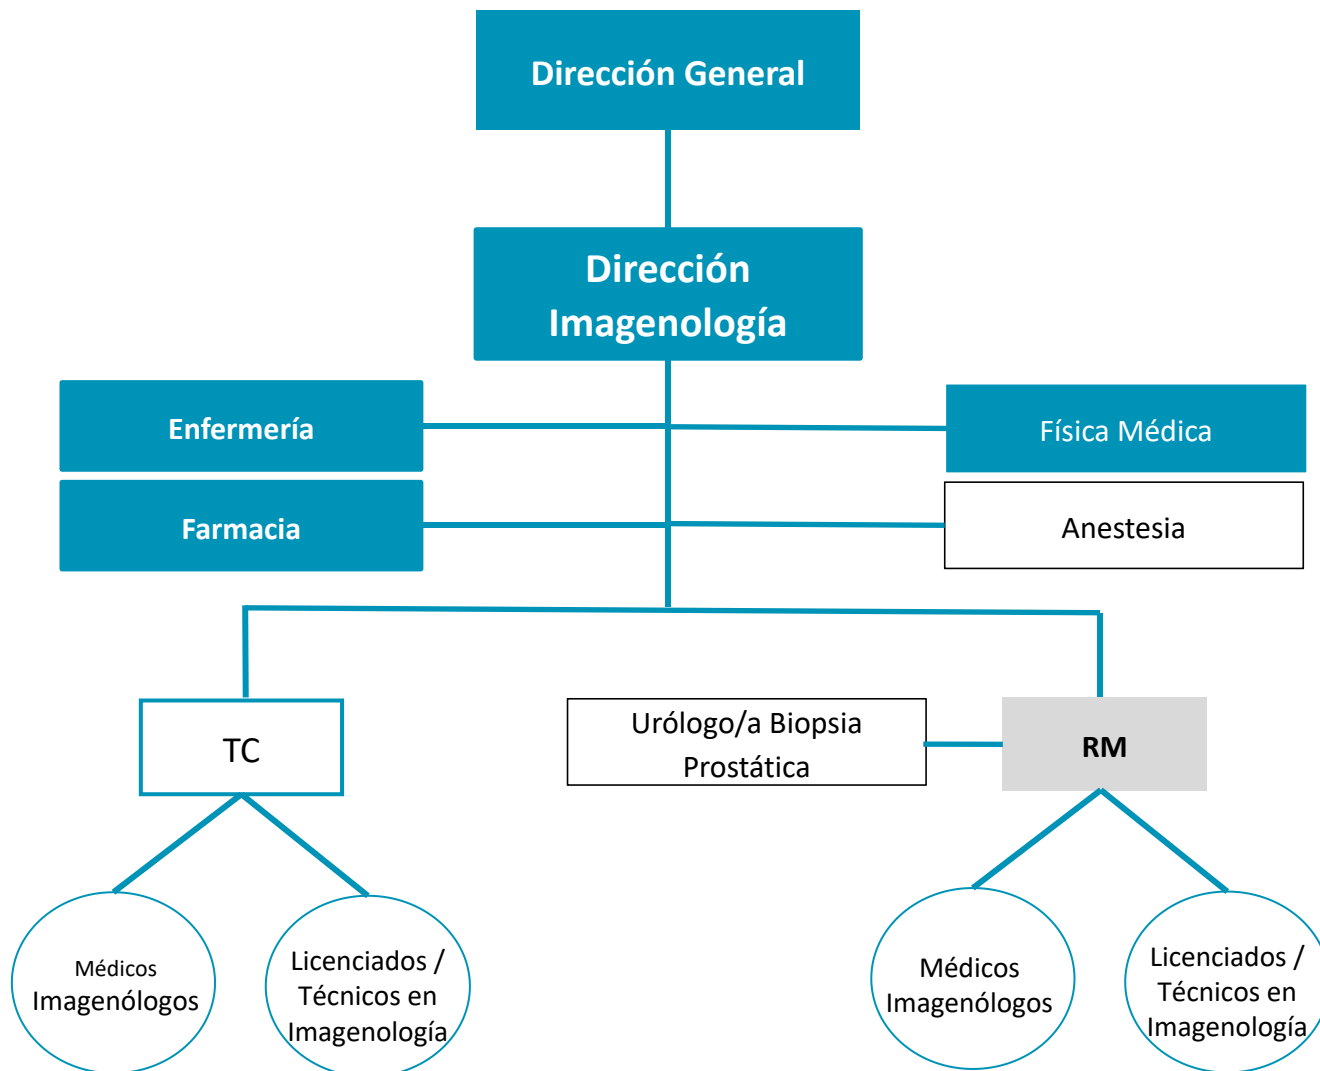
Dirección General

Dirección Imagenología

Enfermería

Física Médica

Farmacia

Anestesia

TC

Urólogo/a Biopsia Prostática

RM

Médicos Imagenólogos

Licenciados / Técnicos en Imagenología

Médicos Imagenólogos

Licenciados / Técnicos en Imagenología